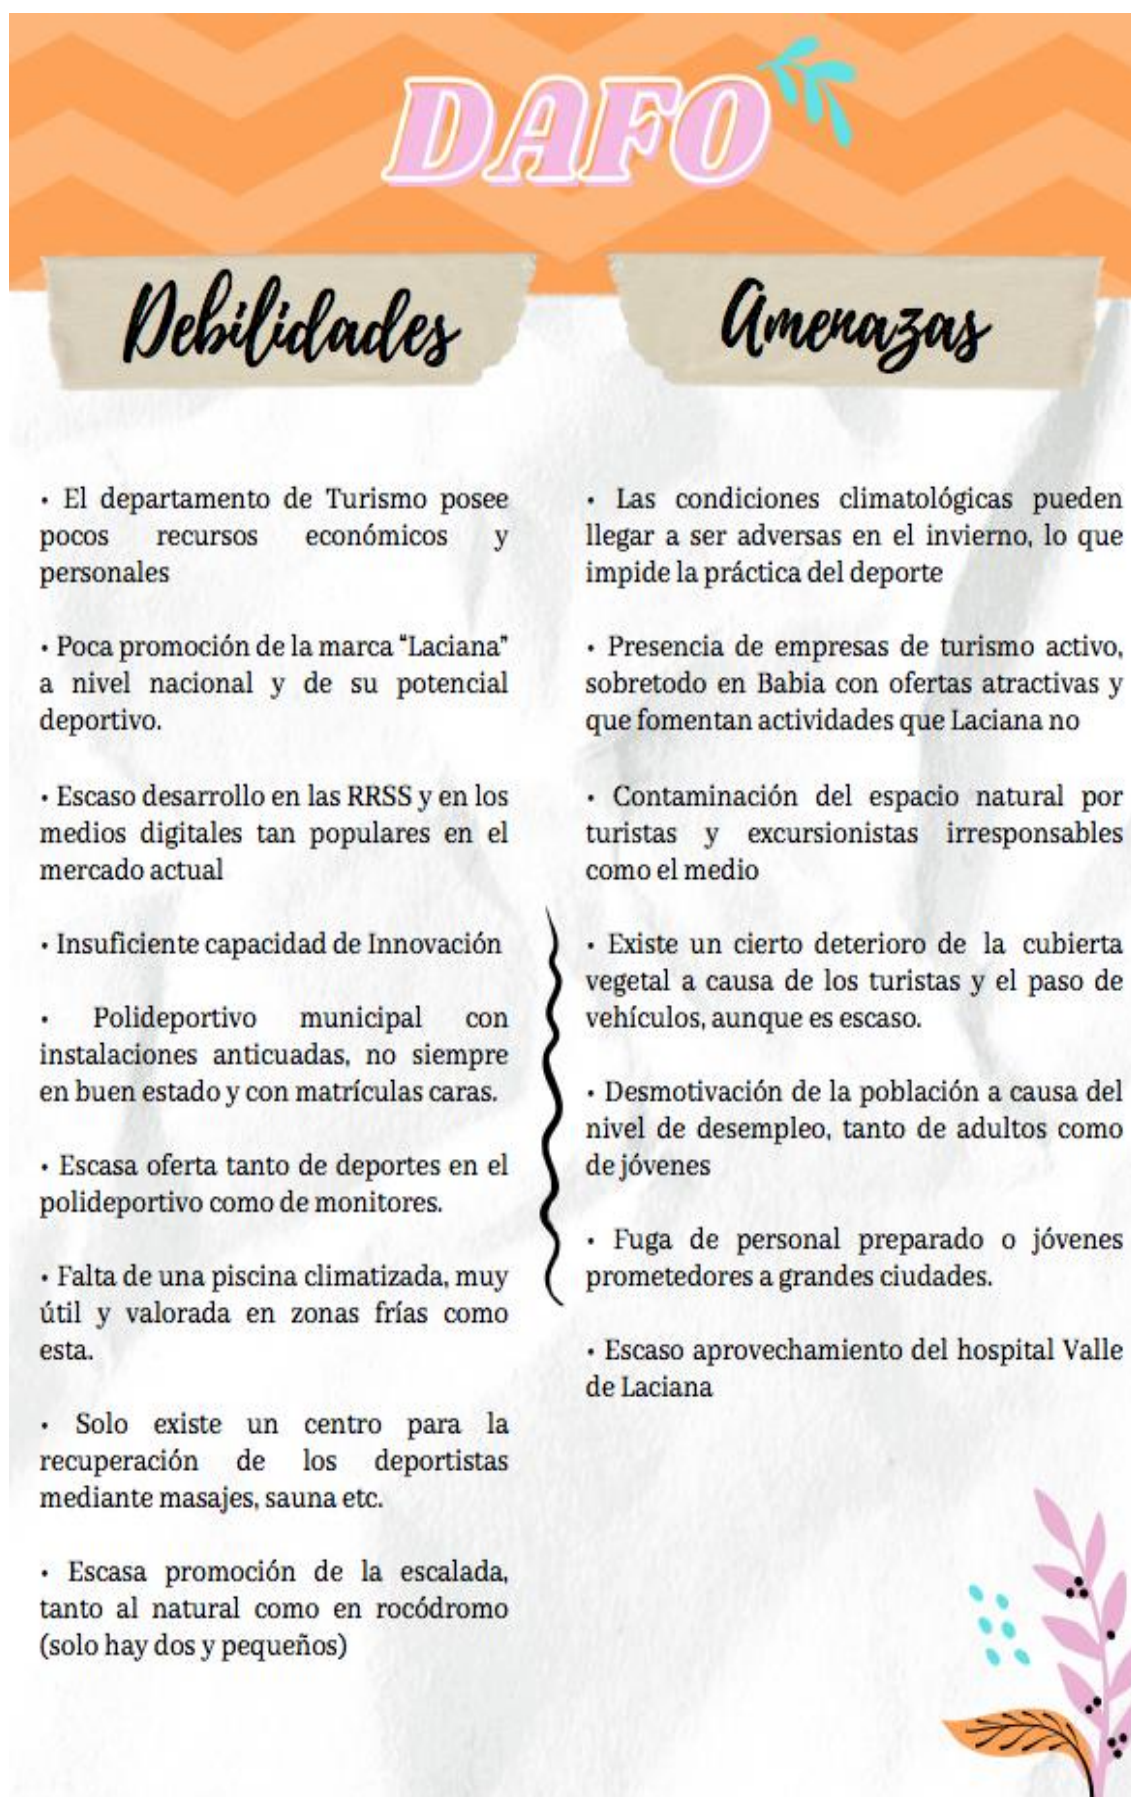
DAFO

Debilidades

• El departamento de Turismo posee pocos recursos económicos y personales

• Poca promoción de la marca "Laciana" a nivel nacional y de su potencial deportivo.

• Escaso desarrollo en las RRSS y en los medios digitales tan populares en el mercado actual

• Insuficiente capacidad de Innovación

• Polideportivo municipal con instalaciones anticuadas, no siempre en buen estado y con matrículas caras.

• Escasa oferta tanto de deportes en el polideportivo como de monitores.

• Falta de una piscina climatizada, muy útil y valorada en zonas frías como esta.

• Solo existe un centro para la recuperación de los deportistas mediante masajes, sauna etc.

• Escasa promoción de la escalada, tanto al natural como en rocódromo (solo hay dos y pequeños)

Amenazas

• Las condiciones climatológicas pueden llegar a ser adversas en el invierno, lo que impide la práctica del deporte

• Presencia de empresas de turismo activo, sobretodo en Babia con ofertas atractivas y que fomentan actividades que Laciana no

• Contaminación del espacio natural por turistas y excursionistas irresponsables como el medio

• Existe un cierto deterioro de la cubierta vegetal a causa de los turistas y el paso de vehículos, aunque es escaso.

• Desmotivación de la población a causa del nivel de desempleo, tanto de adultos como de jóvenes

• Fuga de personal preparado o jóvenes prometedores a grandes ciudades.

• Escaso aprovechamiento del hospital Valle de Laciana